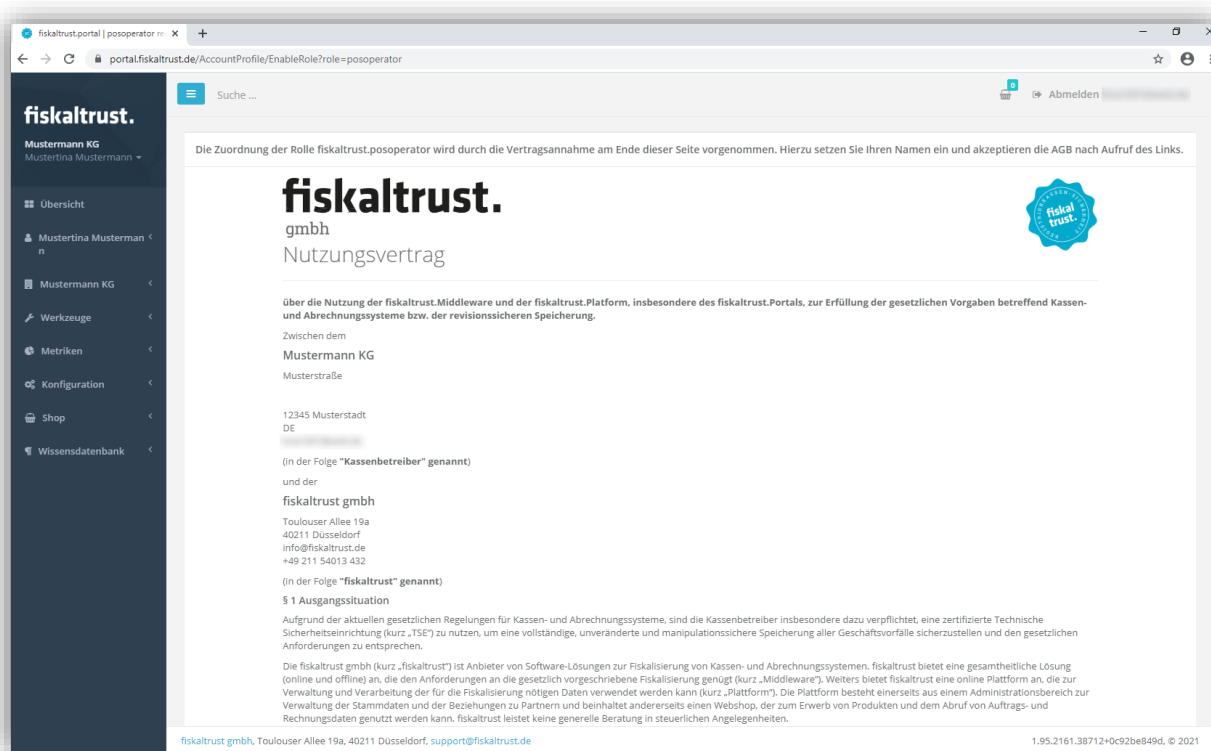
fiskaltrust.portal | posoperator re ×
+
portal.fiskaltrust.de/AccountProfile/EnableRole?role=posoperator

fiskaltrust.
Mustermann KG
Mustertina Mustermann

Suche ...
0
Abmelden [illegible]

Übersicht
Mustertina Mustermann
Mustermann KG
Werkzeuge
Metriken
Konfiguration
Shop
Wissensdatenbank

Die Zuordnung der Rolle fiskaltrust.posoperator wird durch die Vertragsannahme am Ende dieser Seite vorgenommen. Hierzu setzen Sie Ihren Namen ein und akzeptieren die AGB nach Aufruf des Links.

fiskaltrust.
gmbh
Nutzungsvertrag

fiskal trust.

über die Nutzung der fiskaltrust.Middleware und der fiskaltrust.Platform, insbesondere des fiskaltrust.Portals, zur Erfüllung der gesetzlichen Vorgaben betreffend Kassen- und Abrechnungssysteme bzw. der revisionssicheren Speicherung.

Zwischen dem

Mustermann KG
Musterstraße

12345 Musterstadt
DE
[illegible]

(in der Folge "Kassenbetreiber" genannt)

und der

fiskaltrust gmbh
Toulouser Allee 19a
40211 Düsseldorf
info@fiskaltrust.de
+49 211 54013 432

(in der Folge "fiskaltrust" genannt)

§ 1 Ausgangssituation

Aufgrund der aktuellen gesetzlichen Regelungen für Kassen- und Abrechnungssysteme, sind die Kassenbetreiber insbesondere dazu verpflichtet, eine zertifizierte Technische Sicherheitseinrichtung (kurz „TSE") zu nutzen, um eine vollständige, unveränderte und manipulationssichere Speicherung aller Geschäftsvorfälle sicherzustellen und den gesetzlichen Anforderungen zu entsprechen.

Die fiskaltrust gmbh (kurz „fiskaltrust") ist Anbieter von Software-Lösungen zur Fiskalisierung von Kassen- und Abrechnungssystemen. fiskaltrust bietet eine gesamtheitliche Lösung (online und offline) an, die den Anforderungen an die gesetzlich vorgeschriebene Fiskalisierung genügt (kurz „Middleware"). Weiters bietet fiskaltrust eine online Plattform an, die zur Verwaltung und Verarbeitung der für die Fiskalisierung nötigen Daten verwendet werden kann (kurz „Plattform"). Die Plattform besteht einerseits aus einem Administrationsbereich zur Verwaltung der Stammdaten und der Beziehungen zu Partnern und beinhaltet andererseits einen Webshop, der zum Erwerb von Produkten und dem Abruf von Auftrags- und Rechnungsdaten genutzt werden kann. fiskaltrust leistet keine generelle Beratung in steuerlichen Angelegenheiten.

fiskaltrust gmbh, Toulouser Allee 19a, 40211 Düsseldorf, support@fiskaltrust.de
1.95.2161.38712+0c92be849d, © 2021